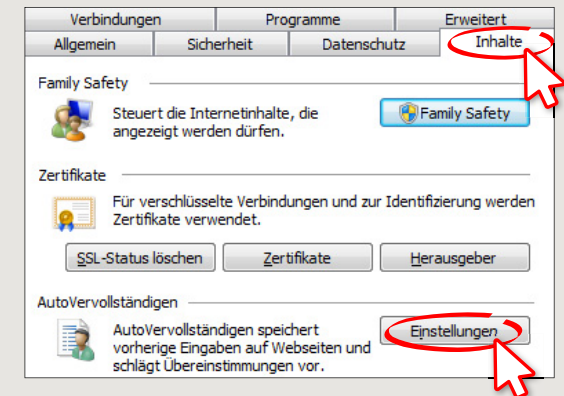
Verbindungen Programme Erweitert
Allgemein Sicherheit Datenschutz Inhalte

Family Safety

Steuert die Internetinhalte, die angezeigt werden dürfen.

Family Safety

Zertifikate

Für verschlüsselte Verbindungen und zur Identifizierung werden Zertifikate verwendet.

SSL-Status löschen Zertifikate Herausgeber

AutoVervollständigen

AutoVervollständigen speichert vorherige Eingaben auf Webseiten und schlägt Übereinstimmungen vor.

Einstellungen